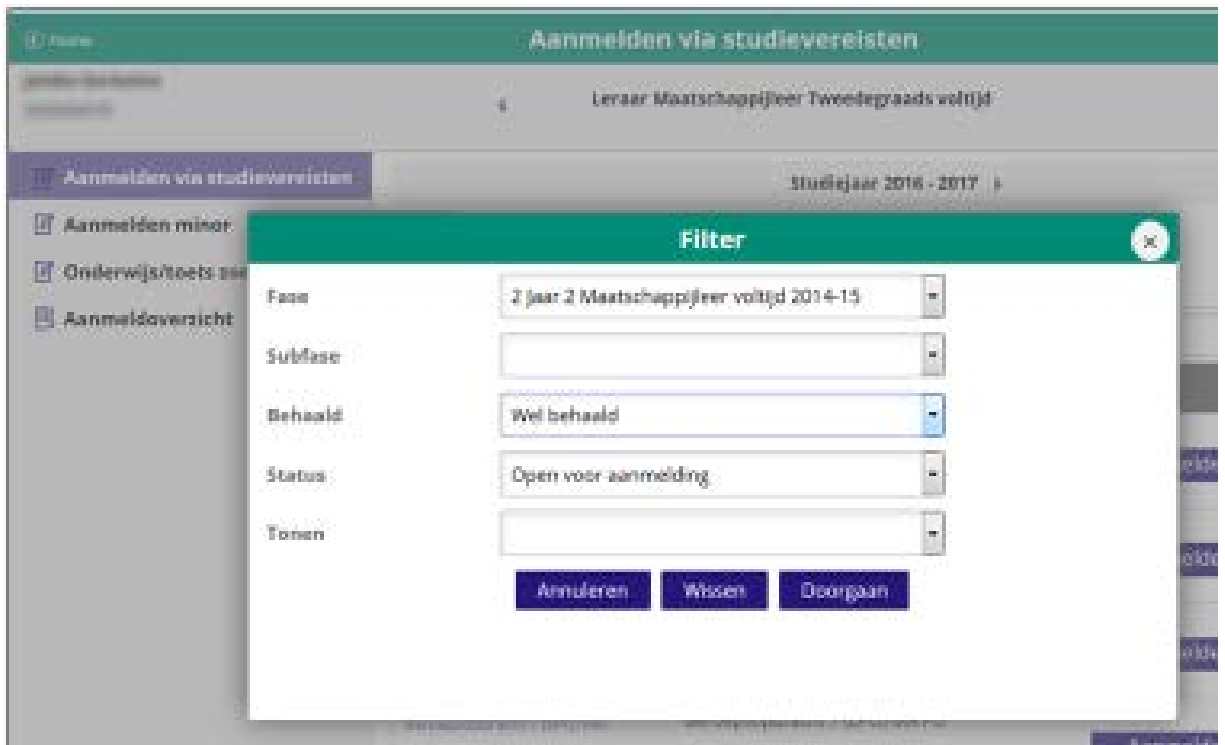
Home

Aanmelden via studievereisten

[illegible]

Leraar Maatschappijleer Tweedegraads voltijd

Aanmelden via studievereisten

Aanmelden minor

Onderwijs/toets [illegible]

Aanmeldoverzicht

Studiejaar 2016 - 2017

Filter

Fase | 2 jaar 2 Maatschappijleer voltijd 2014-15

Subfase

Behaald | Wel behaald

Status | Open voor aanmelding

Tonen

Annuleren Wissen Doorgaan

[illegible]